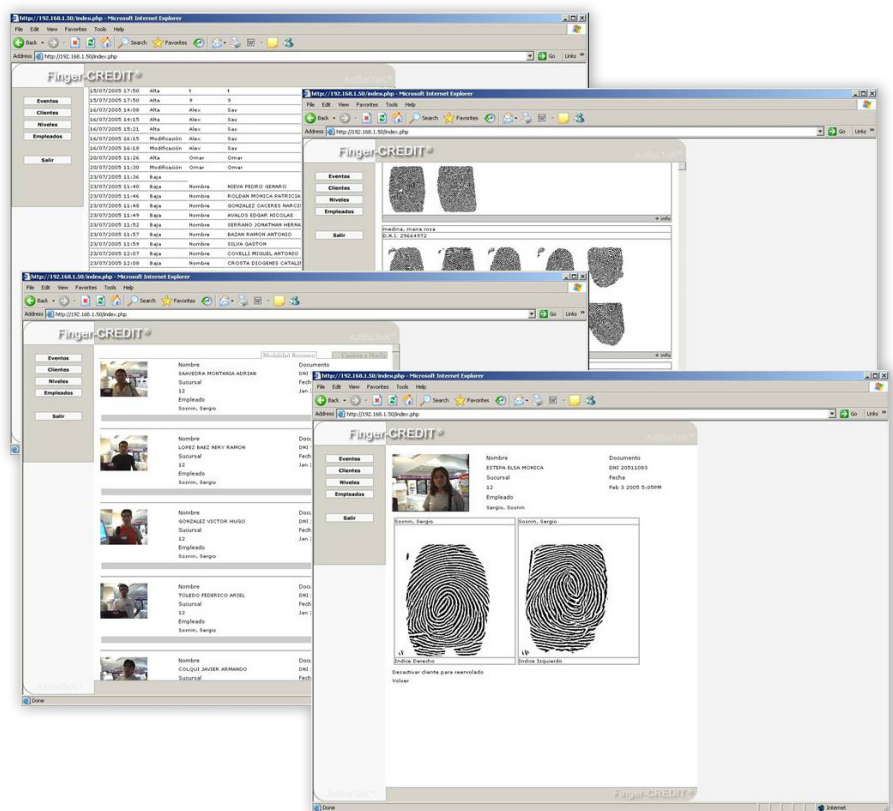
http://192.168.1.50/index.php - Microsoft Internet Explorer
File Edit View Favorites Tools Help
Back Search Favorites
Address http://192.168.1.50/index.php
Go Links

Finger-CREDIT

Eventos
Clientes
Niveles
Empleados
Salir

| | | | |
|---|---|---|---|
| 15/07/2005 17:50 | Alta | t | t |
| 15/07/2005 17:50 | Alta | 9 | 9 |
| 16/07/2005 14:08 | Alta | Alex | Sav |
| 16/07/2005 14:15 | Alta | Alex | Sav |
| 16/07/2005 15:21 | Alta | Alex | Sav |
| 16/07/2005 16:15 | Modificación | Alex | Sav |
| 16/07/2005 16:18 | Modificación | Alex | Sav |
| 20/07/2005 11:26 | Alta | Omar | Omar |
| 20/07/2005 11:30 | Modificación | Omar | Omar |
| 23/07/2005 11:36 | Baja | | |
| 23/07/2005 11:40 | Baja | Nombre | NIEVA PEDRO GENARO |
| 23/07/2005 11:46 | Baja | Nombre | ROLDAN MONICA PATRICIA |
| 23/07/2005 11:48 | Baja | Nombre | GONZALEZ CACERES NARCI |
| 23/07/2005 11:49 | Baja | Nombre | AVALOS EDGAR NICOLAS |
| 23/07/2005 11:52 | Baja | Nombre | SERRANO JONATHAN HERNA |
| 23/07/2005 11:57 | Baja | Nombre | BAZAN RAMON ANTONIO |
| 23/07/2005 11:59 | Baja | Nombre | SILVA GASTON |
| 23/07/2005 12:07 | Baja | Nombre | COVELLI MIGUEL ANTONIO |
| 23/07/2005 12:08 | Baja | Nombre | CROSTA DIOGENES CATALD |

http://192.168.1.50/index.php - Microsoft Internet Explorer
Finger-CREDIT
Eventos
Clientes
Niveles
Empleados
Salir
+ info
medina, maria rosa
D.N.I. 29664972
+ info

http://192.168.1.50/index.php - Microsoft Internet Explorer
Finger-CREDIT
Eventos
Clientes
Niveles
Empleados
Salir
Modalidad Resumen
Cambiar a Huella

Nombre
SAAVEDRA MONTAÑA ADRIAN
Sucursal
12
Empleado
Sosnin, Sergio
Documento
DNI
Fech
Jan

Nombre
LOPEZ BAEZ NERY RAMON
Sucursal
12
Empleado
Sosnin, Sergio

Nombre
GONZALEZ VICTOR HUGO
Sucursal
12
Empleado
Sosnin, Sergio

Nombre
TOLEDO FEDERICO ARIEL
Sucursal
12
Empleado
Sosnin, Sergio

Nombre
COLQUI JAVIER ARMANDO
Sucursal
Done

http://192.168.1.50/index.php - Microsoft Internet Explorer
Finger-CREDIT
Eventos
Clientes
Niveles
Empleados
Salir

Nombre
ESTEPA ELSA MONICA
Sucursal
12
Empleado
Sargio, Sosnin
Documento
DNI 20511093
Fecha
Feb 3 2005 5:05PM

Sosnin, Sergio
Sosnin, Sergio
Indice Derecho
Indice Izquierdo
Desactivar cliente para reenrolado
Volver
Finger-CREDIT
Done
Internet